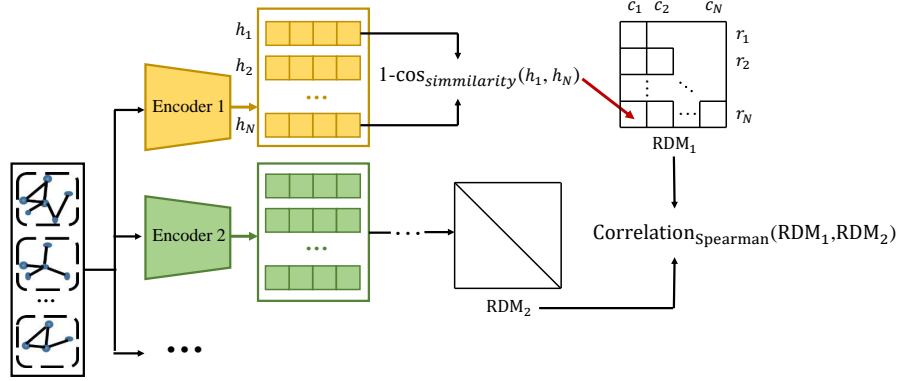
$h_1$
$h_2$
$h_N$
Encoder 1
Encoder 2
$1\text{-}\cos_{simmilarity}(h_1, h_N)$
$c_1$ $c_2$ $c_N$
$r_1$
$r_2$
$r_N$
$\text{RDM}_1$
$\text{RDM}_2$
$\text{Correlation}_{\text{Spearman}}(\text{RDM}_1,\text{RDM}_2)$